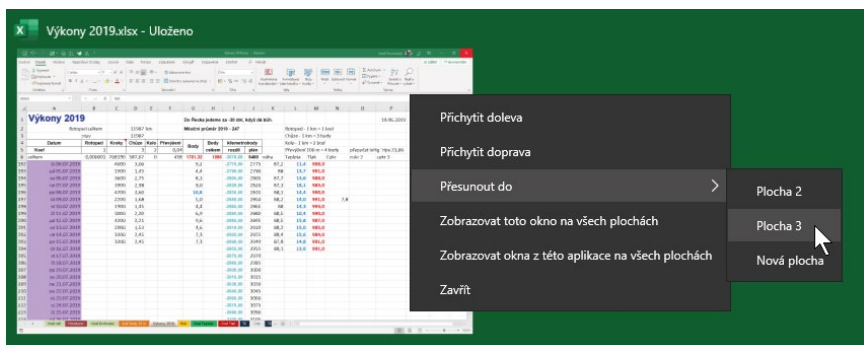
Výkony 2019.xlsx - Uloženo

Výkony 2019

Přichytit doleva

Přichytit doprava

Přesunout do

Zobrazovat toto okno na všech plochách

Zobrazovat okna z této aplikace na všech plochách

Zavřít

Plocha 2

Plocha 3

Nová plocha